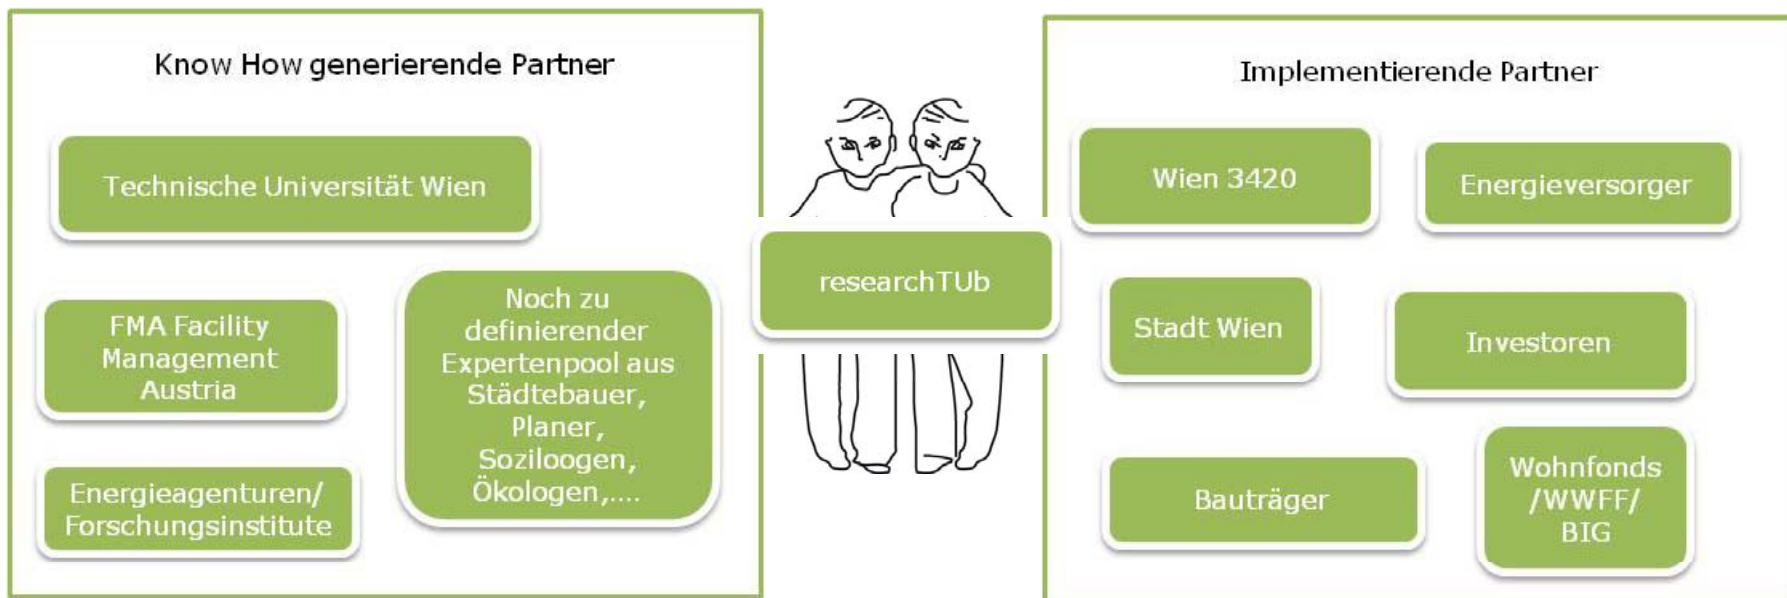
Know How generierende Partner

Technische Universität Wien

FMA Facility Management Austria

Noch zu definierender Expertenpool aus Städtebauer, Planer, Soziloogen, Ökologen,....

Energieagenturen/ Forschungsinstitute

researchTUb

Implementierende Partner

Wien 3420

Energieversorger

Stadt Wien

Investoren

Bauträger

Wohnfonds /WWFF/ BIG